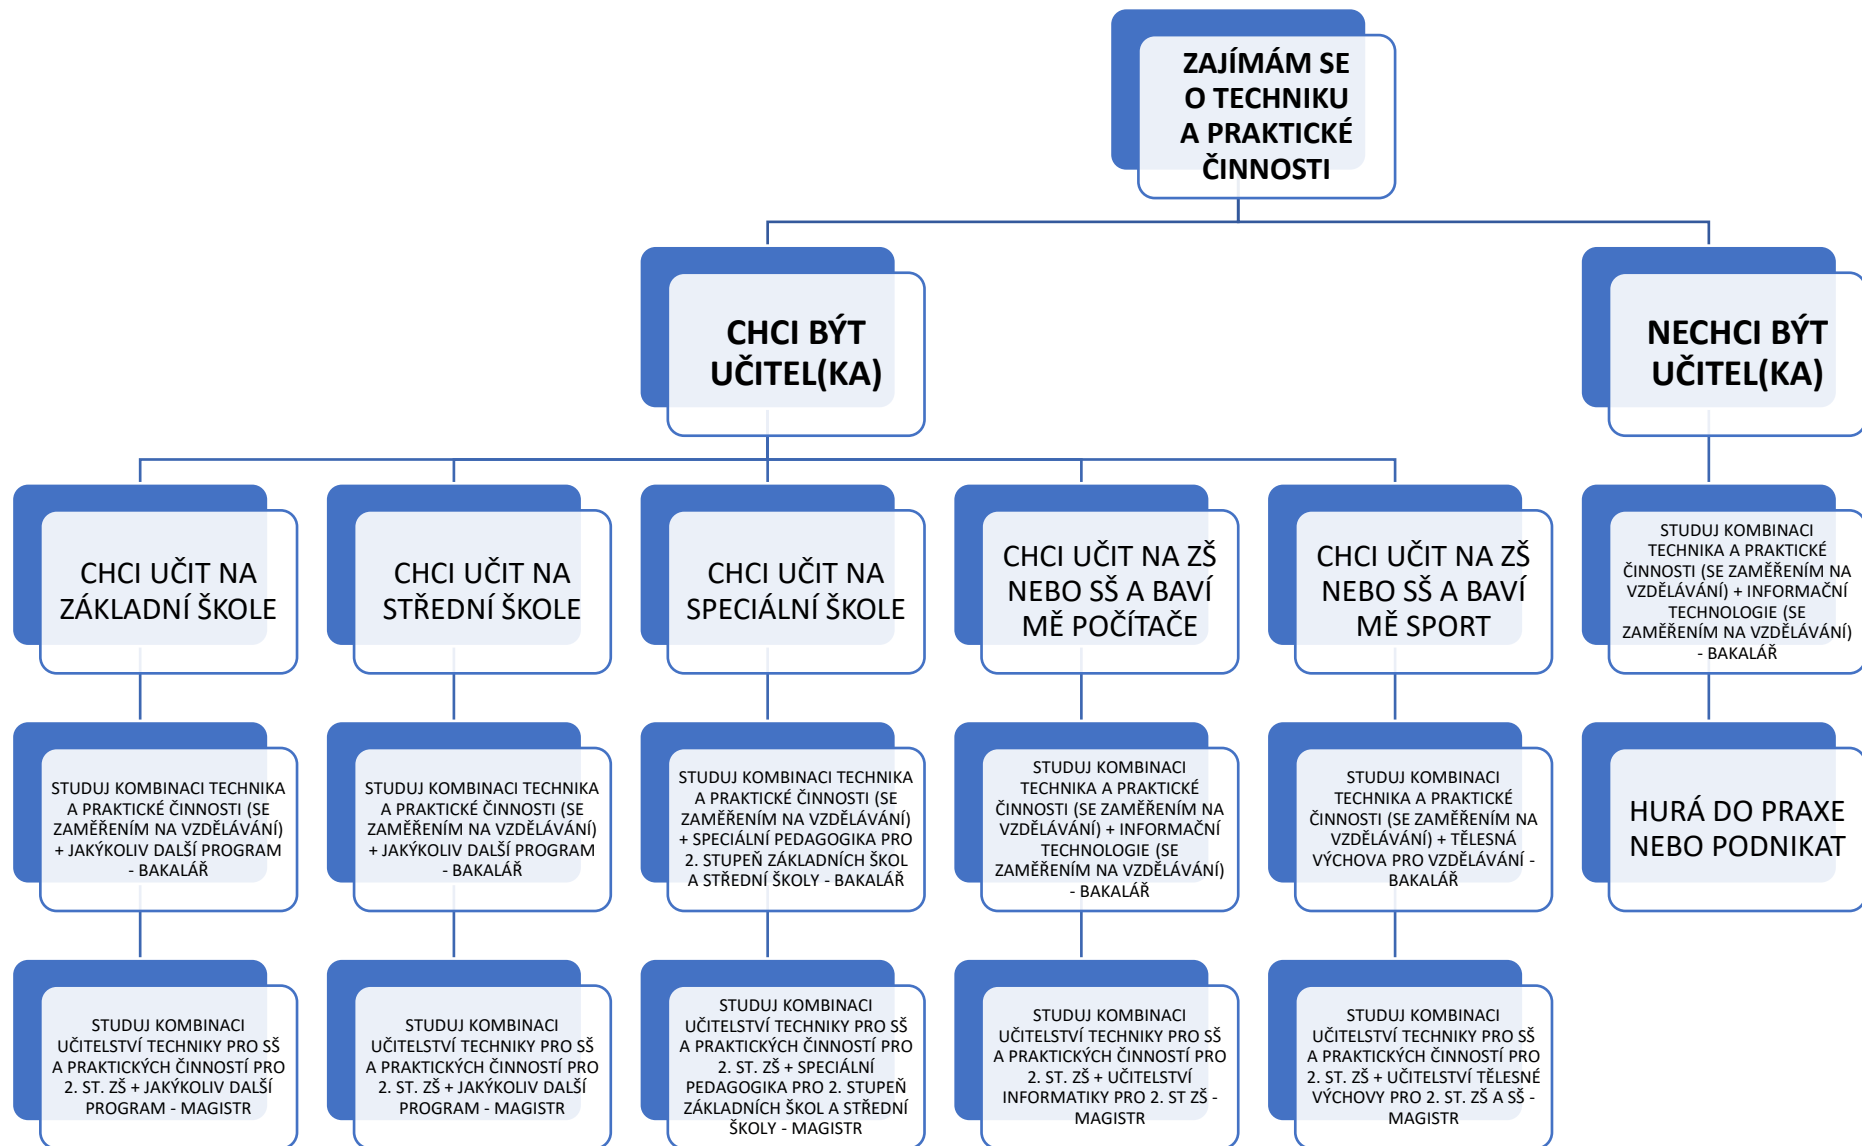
ZAJÍMÁM SE O TECHNIKU A PRAKTICKÉ ČINNOSTI

CHCI BÝT UČITEL(KA)

NECHCI BÝT UČITEL(KA)

CHCI UČIT NA ZÁKLADNÍ ŠKOLE

CHCI UČIT NA STŘEDNÍ ŠKOLE

CHCI UČIT NA SPECIÁLNÍ ŠKOLE

CHCI UČIT NA ZŠ NEBO SŠ A BAVÍ MĚ POČÍTAČE

CHCI UČIT NA ZŠ NEBO SŠ A BAVÍ MĚ SPORT

STUDUJ KOMBINACI TECHNIKA A PRAKTICKÉ ČINNOSTI (SE ZAMĚŘENÍM NA VZDĚLÁVÁNÍ) + INFORMAČNÍ TECHNOLOGIE (SE ZAMĚŘENÍM NA VZDĚLÁVÁNÍ) - BAKALÁŘ

STUDUJ KOMBINACI TECHNIKA A PRAKTICKÉ ČINNOSTI (SE ZAMĚŘENÍM NA VZDĚLÁVÁNÍ) + JAKÝKOLIV DALŠÍ PROGRAM - BAKALÁŘ

STUDUJ KOMBINACI TECHNIKA A PRAKTICKÉ ČINNOSTI (SE ZAMĚŘENÍM NA VZDĚLÁVÁNÍ) + JAKÝKOLIV DALŠÍ PROGRAM - BAKALÁŘ

STUDUJ KOMBINACI TECHNIKA A PRAKTICKÉ ČINNOSTI (SE ZAMĚŘENÍM NA VZDĚLÁVÁNÍ) + SPECIÁLNÍ PEDAGOGIKA PRO 2. STUPEŇ ZÁKLADNÍCH ŠKOL A STŘEDNÍ ŠKOLY - BAKALÁŘ

STUDUJ KOMBINACI TECHNIKA A PRAKTICKÉ ČINNOSTI (SE ZAMĚŘENÍM NA VZDĚLÁVÁNÍ) + INFORMAČNÍ TECHNOLOGIE (SE ZAMĚŘENÍM NA VZDĚLÁVÁNÍ) - BAKALÁŘ

STUDUJ KOMBINACI TECHNIKA A PRAKTICKÉ ČINNOSTI (SE ZAMĚŘENÍM NA VZDĚLÁVÁNÍ) + TĚLESNÁ VÝCHOVA PRO VZDĚLÁVÁNÍ - BAKALÁŘ

HURÁ DO PRAXE NEBO PODNIKAT

STUDUJ KOMBINACI UČITELSTVÍ TECHNIKY PRO SŠ A PRAKTICKÝCH ČINNOSTÍ PRO 2. ST. ZŠ + JAKÝKOLIV DALŠÍ PROGRAM - MAGISTR

STUDUJ KOMBINACI UČITELSTVÍ TECHNIKY PRO SŠ A PRAKTICKÝCH ČINNOSTÍ PRO 2. ST. ZŠ + JAKÝKOLIV DALŠÍ PROGRAM - MAGISTR

STUDUJ KOMBINACI UČITELSTVÍ TECHNIKY PRO SŠ A PRAKTICKÝCH ČINNOSTÍ PRO 2. ST. ZŠ + SPECIÁLNÍ PEDAGOGIKA PRO 2. STUPEŇ ZÁKLADNÍCH ŠKOL A STŘEDNÍ ŠKOLY - MAGISTR

STUDUJ KOMBINACI UČITELSTVÍ TECHNIKY PRO SŠ A PRAKTICKÝCH ČINNOSTÍ PRO 2. ST. ZŠ + UČITELSTVÍ INFORMATIKY PRO 2. ST ZŠ - MAGISTR

STUDUJ KOMBINACI UČITELSTVÍ TECHNIKY PRO SŠ A PRAKTICKÝCH ČINNOSTÍ PRO 2. ST. ZŠ + UČITELSTVÍ TĚLESNÉ VÝCHOVY PRO 2. ST. ZŠ A SŠ - MAGISTR